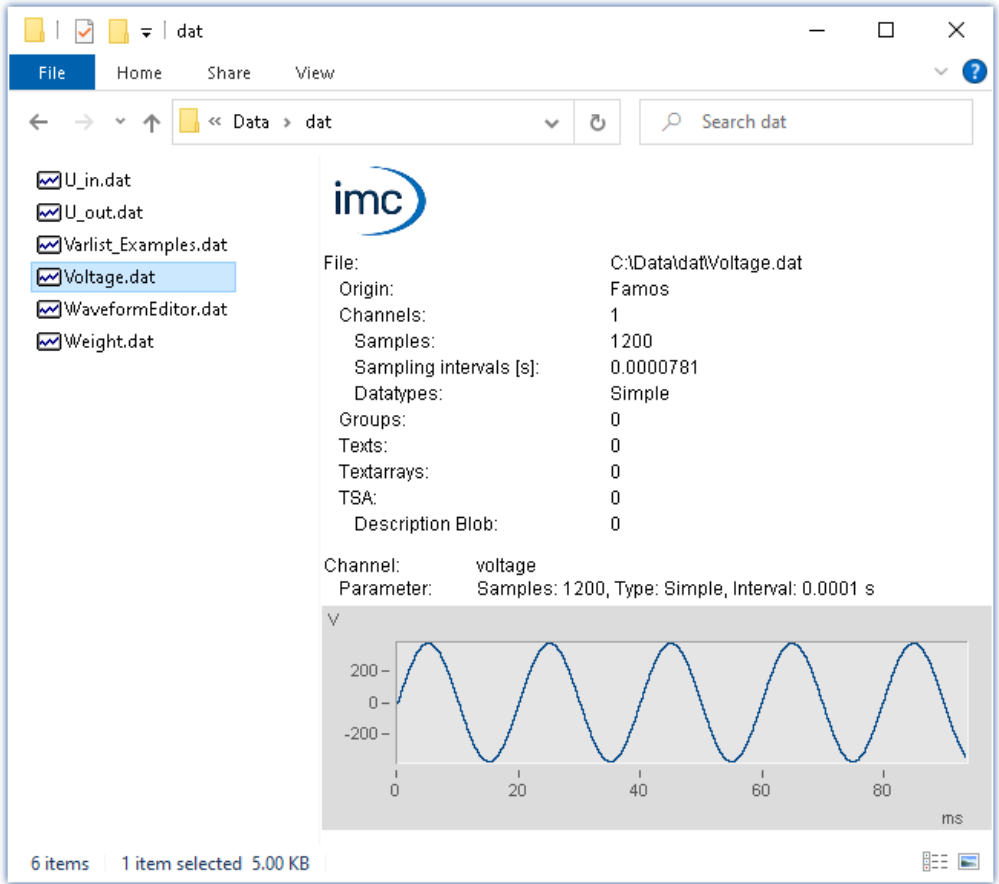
dat

File Home Share View

« Data › dat

Search dat

U_in.dat
U_out.dat
Varlist_Examples.dat
Voltage.dat
WaveformEditor.dat
Weight.dat

imc

File: C:\Data\dat\Voltage.dat
Origin: Famos
Channels: 1
Samples: 1200
Sampling intervals [s]: 0.0000781
Datatypes: Simple
Groups: 0
Texts: 0
Textarrays: 0
TSA: 0
Description Blob: 0

Channel: voltage
Parameter: Samples: 1200, Type: Simple, Interval: 0.0001 s

V
200
0
-200
0 20 40 60 80
ms

6 items 1 item selected 5.00 KB